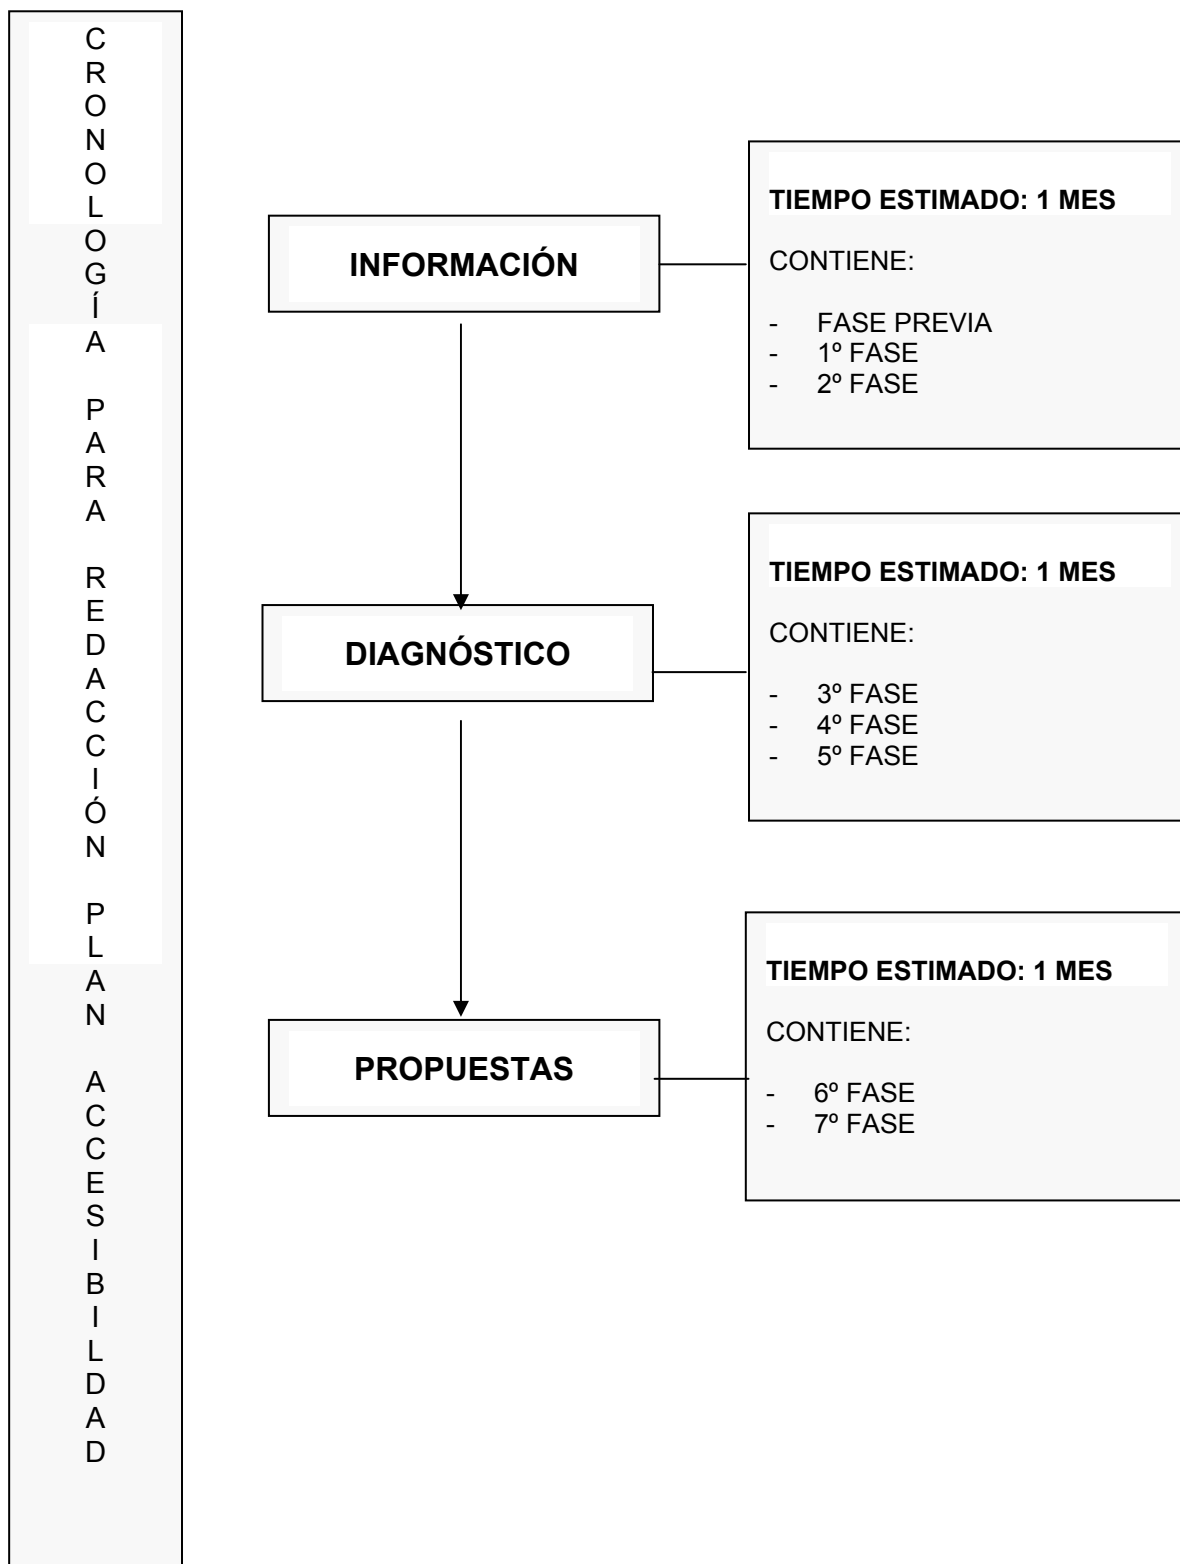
CRONOLOGÍA PARA REDACCIÓN PLAN ACCESIBILDAD

INFORMACIÓN

TIEMPO ESTIMADO: 1 MES

CONTIENE:

- FASE PREVIA
- 1º FASE
- 2º FASE

DIAGNÓSTICO

TIEMPO ESTIMADO: 1 MES

CONTIENE:

- 3º FASE
- 4º FASE
- 5º FASE

PROPUESTAS

TIEMPO ESTIMADO: 1 MES

CONTIENE:

- 6º FASE
- 7º FASE